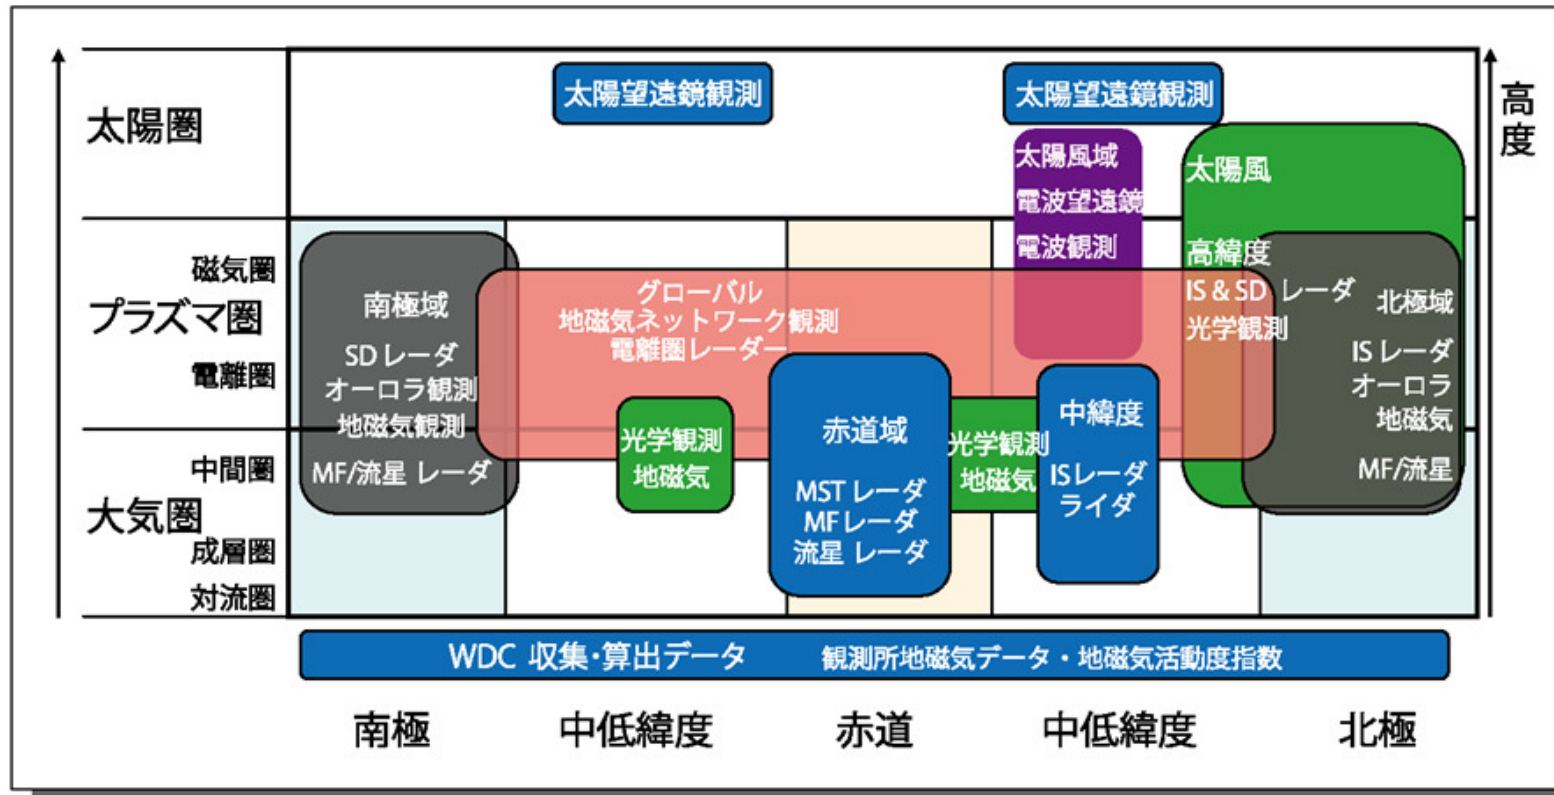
太陽圏

磁気圏
プラズマ圏
電離圏

中間圏
大気圏
成層圏
対流圏

高度

太陽望遠鏡観測

太陽望遠鏡観測

太陽風域
電波望遠鏡
電波観測

太陽風

高緯度
IS & SD レーダ
光学観測

北極域
IS レーダ
オーロラ
地磁気
MF/流星

南極域
SD レーダ
オーロラ観測
地磁気観測
MF/流星 レーダ

グローバル
地磁気ネットワーク観測
電離圏レーダー

光学観測
地磁気

赤道域
MST レーダ
MF レーダ
流星 レーダ

光学観測
地磁気

中緯度
IS レーダ
ライダ

WDC 収集・算出データ 観測所地磁気データ・地磁気活動度指数

南極 中低緯度 赤道 中低緯度 北極